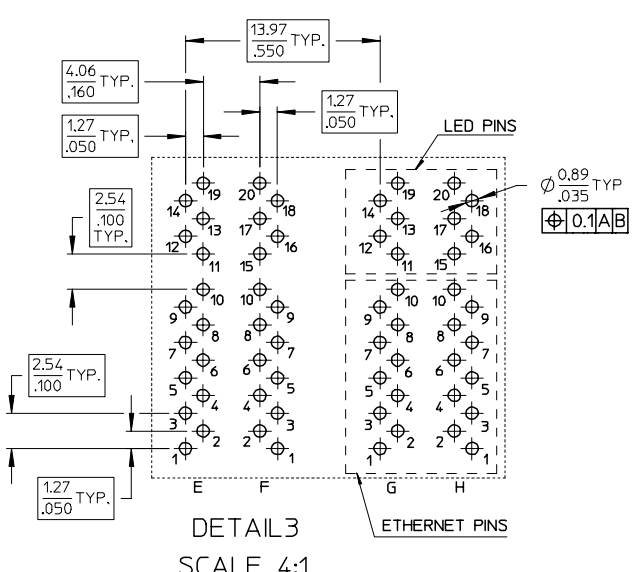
$\frac{13.97}{.550}$ TYP.

$\frac{4.06}{.160}$ TYP.

$\frac{1.27}{.050}$ TYP.

$\frac{1.27}{.050}$ TYP.

LED PINS

$\varnothing\frac{0.89}{.035}$ TYP

| ⌖ | 0.1 | A | B |
|---|---|---|---|

$\frac{2.54}{.100}$ TYP.

19 14 13 12 11 10 9 8 7 6 5 4 3 2 1

20 18 17 16 15 10 9 8 7 6 5 4 3 2 1

19 14 13 12 11 10 9 8 7 6 5 4 3 2 1

20 18 17 16 15 10 9 8 7 6 5 4 3 2 1

$\frac{2.54}{.100}$ TYP.

$\frac{1.27}{.050}$ TYP.

E F G H

DETAIL3

SCALE 4:1

ETHERNET PINS